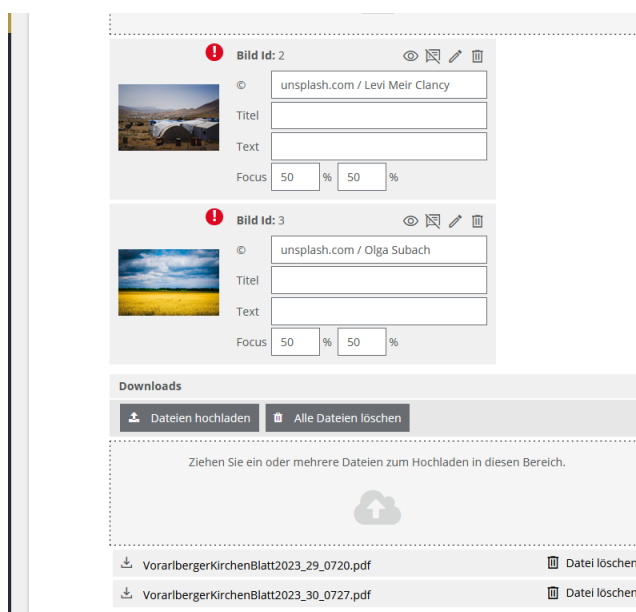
Bild Id: 2

©	unsplash.com / Levi Meir Clancy

Titel

Text

Focus 50 % 50 %

Bild Id: 3

©	unsplash.com / Olga Subach

Titel

Text

Focus 50 % 50 %

Downloads

Dateien hochladen

Alle Dateien löschen

Ziehen Sie ein oder mehrere Dateien zum Hochladen in diesen Bereich.

VorarlbergerKirchenBlatt2023_29_0720.pdf

Datei löschen

VorarlbergerKirchenBlatt2023_30_0727.pdf

Datei löschen